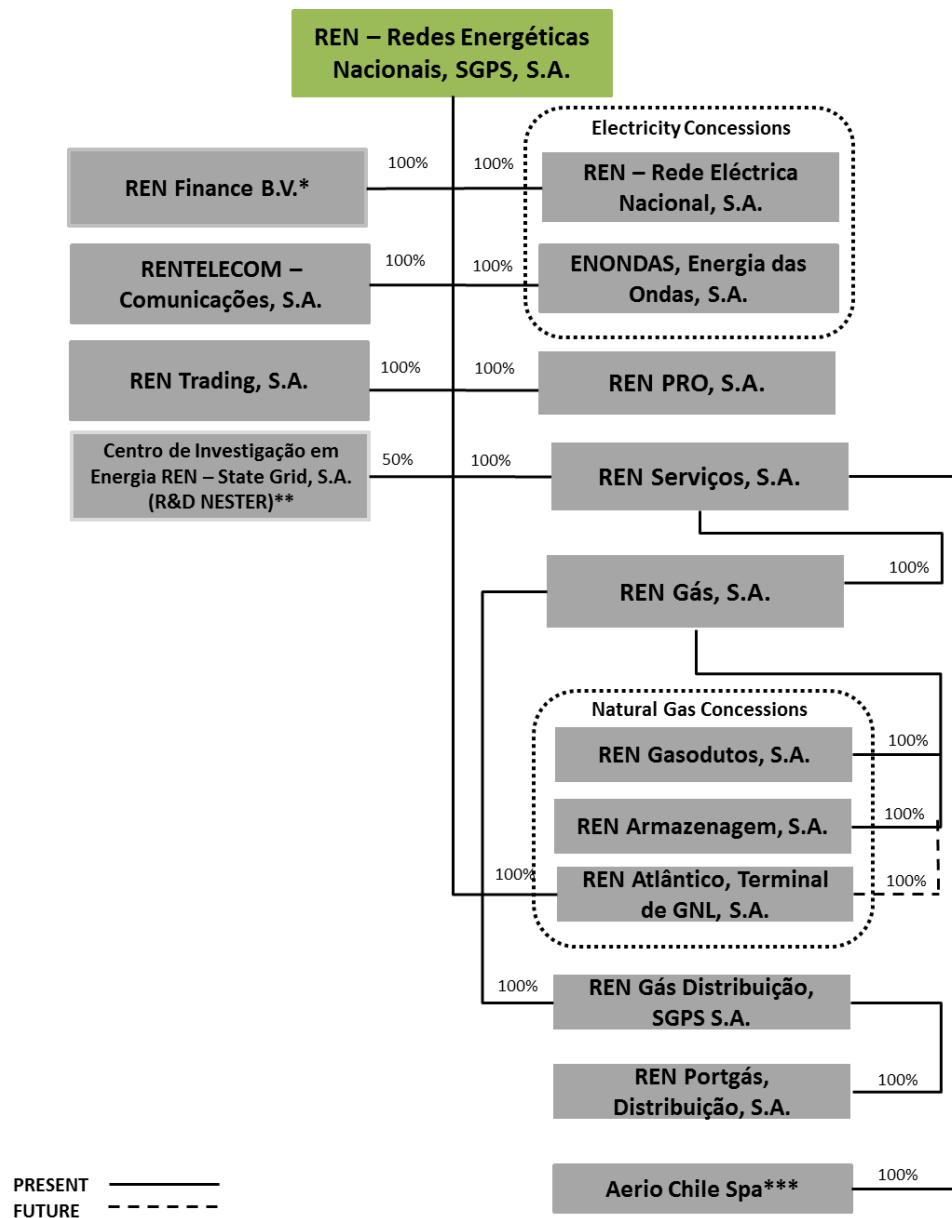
REN – Redes Energéticas Nacionais, SGPS, S.A.

Electricity Concessions

REN Finance B.V.*

100%

100%

REN – Rede Eléctrica Nacional, S.A.

RENTELECOM – Comunicações, S.A.

100%

100%

ENONDAS, Energia das Ondas, S.A.

REN Trading, S.A.

100%

100%

REN PRO, S.A.

Centro de Investigação em Energia REN – State Grid, S.A. (R&D NESTER)**

50%

100%

REN Serviços, S.A.

100%

REN Gás, S.A.

Natural Gas Concessions

REN Gasodutos, S.A.

100%

REN Armazenagem, S.A.

100%

100%

REN Atlântico, Terminal de GNL, S.A.

100%

100%

REN Gás Distribuição, SGPS S.A.

REN Portgás, Distribuição, S.A.

100%

PRESENT

FUTURE

Aerio Chile Spa***

100%